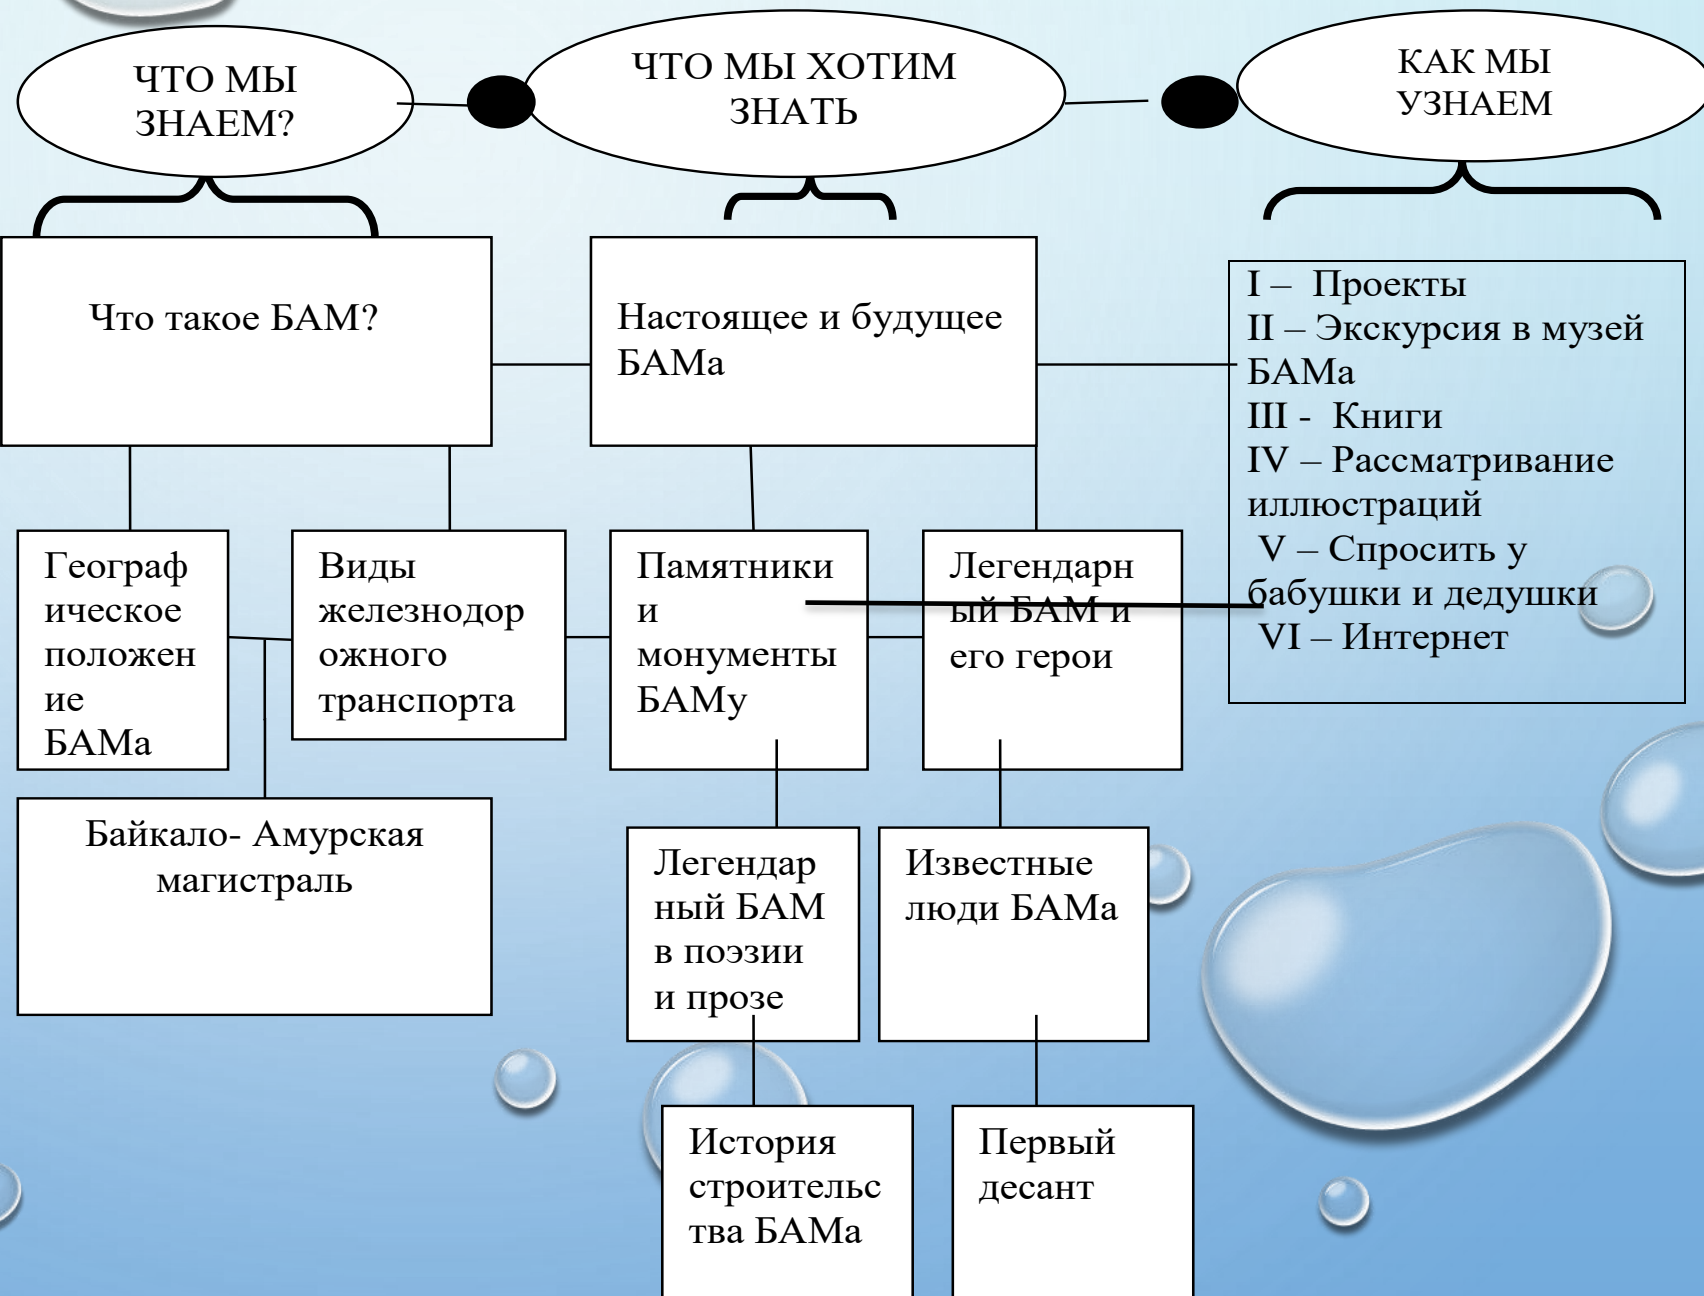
ЧТО МЫ ЗНАЕМ?

ЧТО МЫ ХОТИМ ЗНАТЬ

КАК МЫ УЗНАЕМ

Что такое БАМ?

Настоящее и будущее БАМа

I – Проекты
II – Экскурсия в музей БАМа
III - Книги
IV – Рассматривание иллюстраций
V – Спросить у бабушки и дедушки
VI – Интернет

Географическое положение БАМа

Виды железнодорожного транспорта

Памятники и монументы БАМу

Легендарный БАМ и его герои

Байкало- Амурская магистраль

Легендарный БАМ в поэзии и прозе

Известные люди БАМа

История строительства БАМа

Первый десант